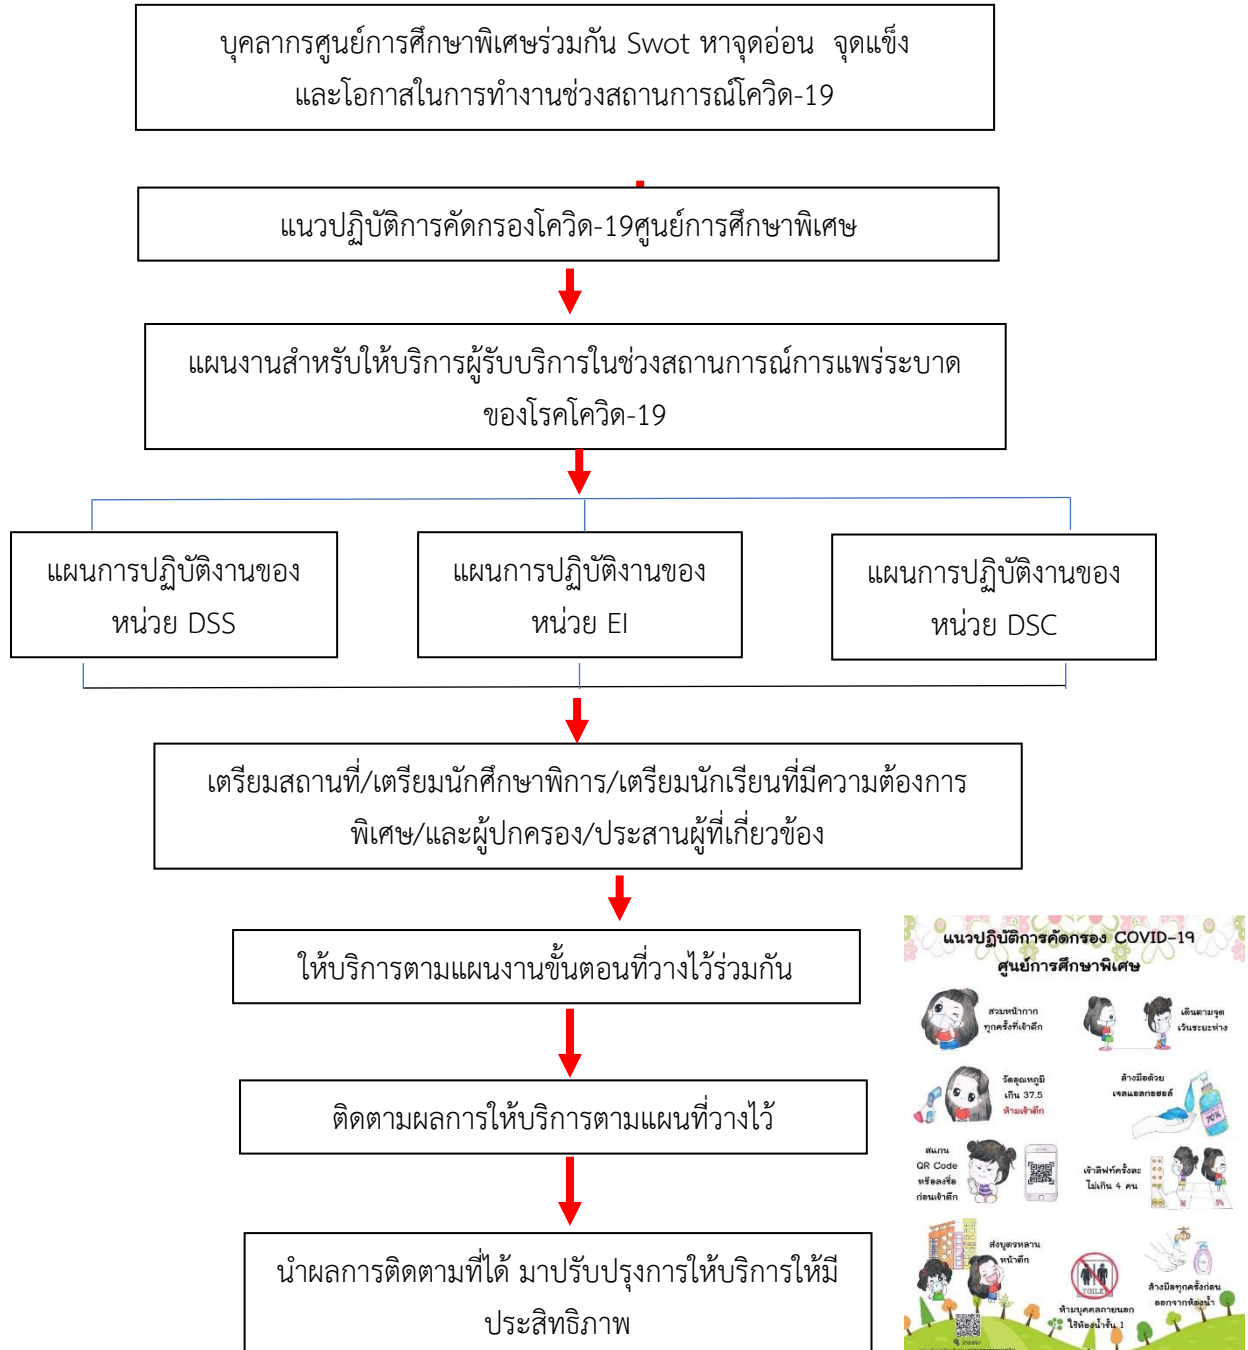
บุคลากรศูนย์การศึกษาพิเศษร่วมกัน Swot หาจุดอ่อน จุดแข็ง และโอกาสในการทำงานช่วงสถานการณ์โควิด-19

แนวปฏิบัติการคัดกรองโควิด-19ศูนย์การศึกษาพิเศษ

แผนงานสำหรับให้บริการผู้รับบริการในช่วงสถานการณ์การแพร่ระบาดของโรคโควิด-19

แผนการปฏิบัติงานของหน่วย DSS

แผนการปฏิบัติงานของหน่วย EI

แผนการปฏิบัติงานของหน่วย DSC

เตรียมสถานที่/เตรียมนักศึกษาพิการ/เตรียมนักเรียนที่มีความต้องการพิเศษ/และผู้ปกครอง/ประสานผู้ที่เกี่ยวข้อง

ให้บริการตามแผนงานขั้นตอนที่วางไว้ร่วมกัน

ติดตามผลการให้บริการตามแผนที่วางไว้

นำผลการติดตามที่ได้ มาปรับปรุงการให้บริการให้มีประสิทธิภาพ

แนวปฏิบัติการคัดกรอง COVID-19
ศูนย์การศึกษาพิเศษ

สวมหน้ากาก ทุกครั้งที่เข้าตึก

เดินตามจุด เว้นระยะห่าง

วัดอุณหภูมิ เกิน 37.5 ห้ามเข้าตึก

ล้างมือด้วย เจลแอลกอฮอล์

สแกน QR Code หรือลงชื่อ ก่อนเข้าตึก

เข้าลิฟท์ครั้งละ ไม่เกิน 4 คน

ส่งบุตรหลาน หน้าตึก

ห้ามบุคคลภายนอก ใช้ห้องน้ำชั้น 1

ล้างมือทุกครั้งก่อน ออกจากห้องน้ำ

TOILET

70%